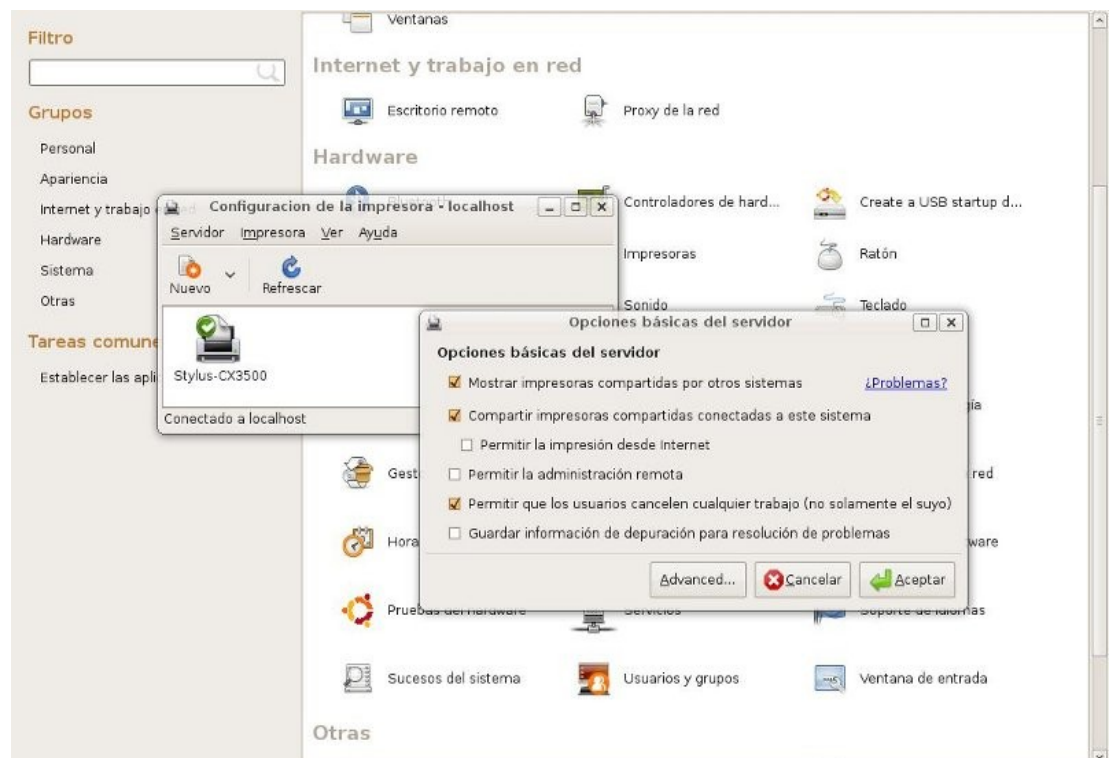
Filtro

Grupos

Personal

Apariencia

Internet y trabajo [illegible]

Hardware

Sistema

Otras

Tareas comune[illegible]

Establecer las apli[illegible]

Ventanas

Internet y trabajo en red

Escritorio remoto

Proxy de la red

Hardware

Controladores de hard...

Create a USB startup d...

Impresoras

Ratón

Sonido

Teclado

Configuracion de la impresora - localhost

Servidor Impresora Ver Ayuda

Nuevo

Refrescar

Stylus-CX3500

Conectado a localhost

Opciones básicas del servidor

Opciones básicas del servidor

Mostrar impresoras compartidas por otros sistemas

¿Problemas?

Compartir impresoras compartidas conectadas a este sistema

Permitir la impresión desde Internet

Permitir la administración remota

Permitir que los usuarios cancelen cualquier trabajo (no solamente el suyo)

Guardar información de depuración para resolución de problemas

Advanced...

Cancelar

Aceptar

Gest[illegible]

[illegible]gía

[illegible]red

Hora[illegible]

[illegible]ware

Pruebas del hardware

Servicios

Soporte de idiomas

Sucesos del sistema

Usuarios y grupos

Ventana de entrada

Otras